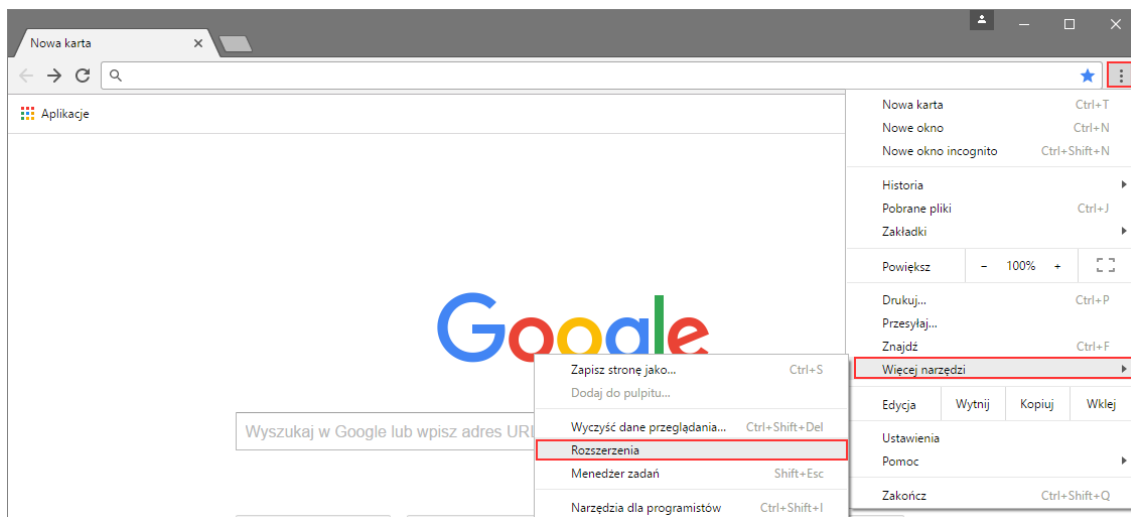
Nowa karta ×

Aplikacje

Nowa karta Ctrl+T
Nowe okno Ctrl+N
Nowe okno incognito Ctrl+Shift+N

Historia
Pobrane pliki Ctrl+J
Zakładki

Powiększ – 100% +

Drukuj... Ctrl+P
Przesyłaj...
Znajdź Ctrl+F
Więcej narzędzi

Edycja Wytnij Kopiuj Wklej

Ustawienia
Pomoc

Zakończ Ctrl+Shift+Q

Google

Wyszukaj w Google lub wpisz adres URL

Zapisz stronę jako... Ctrl+S
Dodaj do pulpitu...

Wyczyść dane przeglądania... Ctrl+Shift+Del
Rozszerzenia
Menedżer zadań Shift+Esc

Narzędzia dla programistów Ctrl+Shift+I